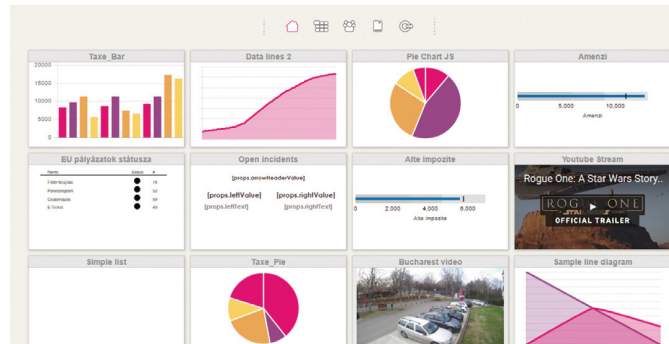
Taxe_Bar

20000
15000
10000
5000
0

Data lines 2

Pie Chart JS

Amenzi

0
5,000
10,000
Amenzi

EU pályázatok státusza

Name
Status
#
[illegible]
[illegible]
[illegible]
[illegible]

Open incidents

[props.arrowHeaderValue]

[props.leftValue]
[props.rightValue]
[props.leftText]
[props.rightText]

Alte impozite

0
2,000
4,000
6,000
Alte impozite

Youtube Stream

Rogue One: A Star Wars Story...
ROGUE ONE
OFFICIAL TRAILER

Simple list

Taxe_Pie

Bucharest video

Sample line diagram